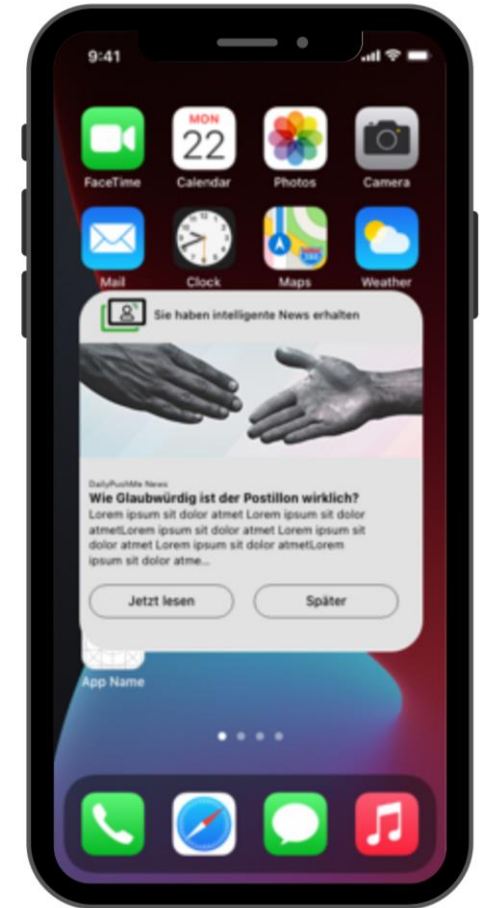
9:41

FaceTime

MON
22
Calendar

Photos

Camera

Mail

Clock

Maps

Weather

Sie haben intelligente News erhalten

DailyPushMe News
Wie Glaubwürdig ist der Postillon wirklich?
Lorem ipsum sit dolor atmet Lorem ipsum sit dolor atmetLorem ipsum sit dolor atmet Lorem ipsum sit dolor atmet Lorem ipsum sit dolor atmetLorem ipsum sit dolor atme...

Jetzt lesen

Später

App Name